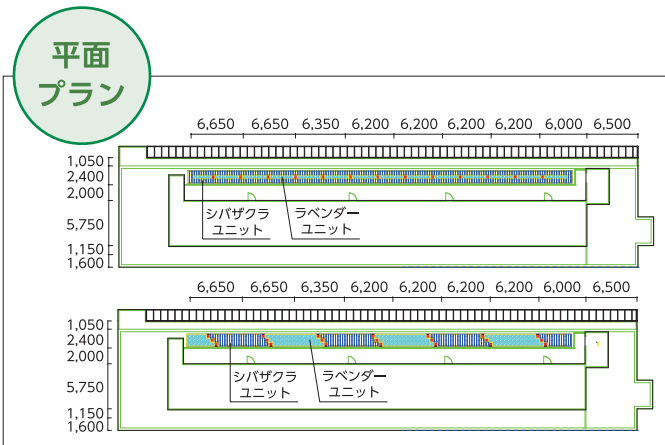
平面プラン

6,650 6,650 6,350 6,200 6,200 6,200 6,200 6,000 6,500

1,050
2,400
2,000
5,750
1,150
1,600

シバザクラユニット
ラベンダーユニット

6,650 6,650 6,350 6,200 6,200 6,200 6,200 6,000 6,500

1,050
2,400
2,000
5,750
1,150
1,600

シバザクラユニット
ラベンダーユニット